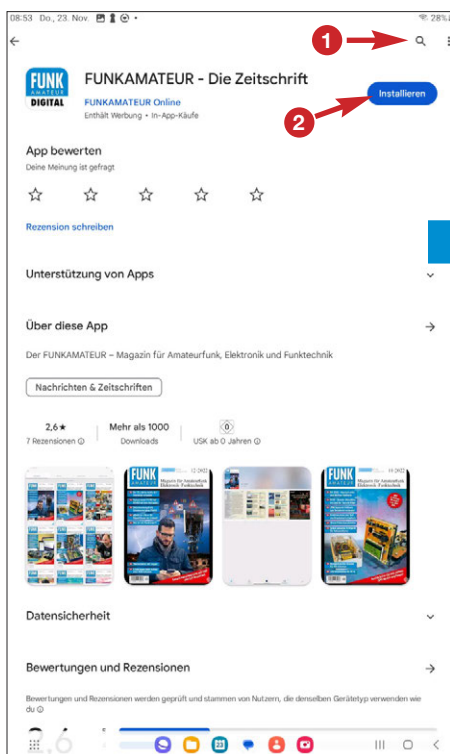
08:53 Do., 23. Nov.

28%

1

FUNK AMATEUR DIGITAL

FUNKAMATEUR - Die Zeitschrift

FUNKAMATEUR Online

Enthält Werbung • In-App-Käufe

Installieren

2

App bewerten

Deine Meinung ist gefragt

Rezension schreiben

Unterstützung von Apps

Über diese App

Der FUNKAMATEUR – Magazin für Amateurfunk, Elektronik und Funktechnik

Nachrichten & Zeitschriften

| 2,6★ | Mehr als 1000 | 0 |
|---|---|---|
| 7 Rezensionen ⓘ | Downloads | USK ab 0 Jahren ⓘ |

FUNK AMATEUR

FUNK AMATEUR

Datensicherheit

Bewertungen und Rezensionen

Bewertungen und Rezensionen werden geprüft und stammen von Nutzern, die denselben Gerätetyp verwenden wie du ⓘ

2,6

33